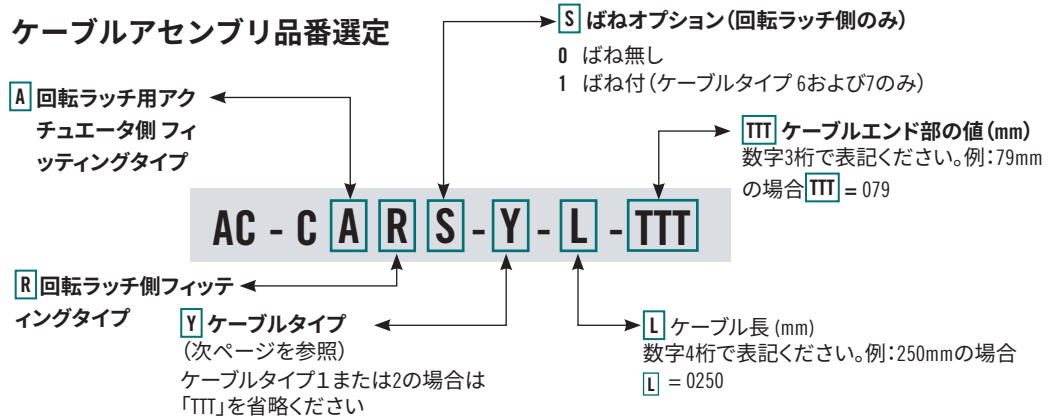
ケーブルアセンブリ品番選定

S ばねオプション(回転ラッチ側のみ)
0 ばね無し
1 ばね付(ケーブルタイプ 6および7のみ)

A 回転ラッチ用アクチュエータ側 フィッティングタイプ

TTT ケーブルエンド部の値(mm)
数字3桁で表記ください。例:79mmの場合 TTT = 079

AC - C A R S - Y - L - TTT

R 回転ラッチ側フィッティングタイプ

Y ケーブルタイプ
(次ページを参照)
ケーブルタイプ1または2の場合は「TTT」を省略ください

L ケーブル長 (mm)
数字4桁で表記ください。例:250mmの場合 L = 0250